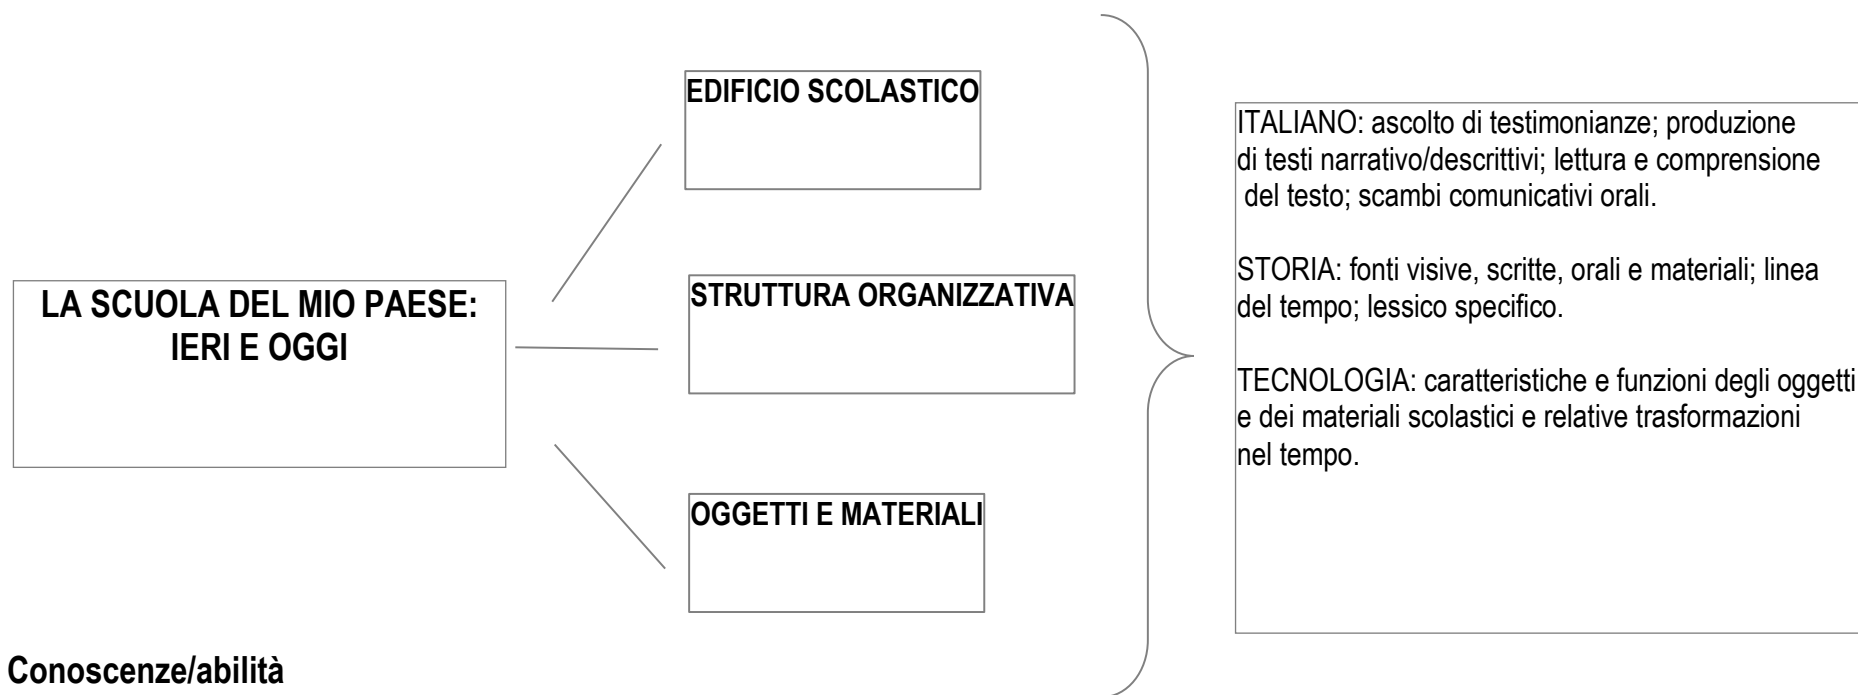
LA SCUOLA DEL MIO PAESE: IERI E OGGI

EDIFICIO SCOLASTICO

STRUTTURA ORGANIZZATIVA

OGGETTI E MATERIALI

ITALIANO: ascolto di testimonianze; produzione di testi narrativo/descrittivi; lettura e comprensione del testo; scambi comunicativi orali.

STORIA: fonti visive, scritte, orali e materiali; linea del tempo; lessico specifico.

TECNOLOGIA: caratteristiche e funzioni degli oggetti e dei materiali scolastici e relative trasformazioni nel tempo.

Conoscenze/abilità